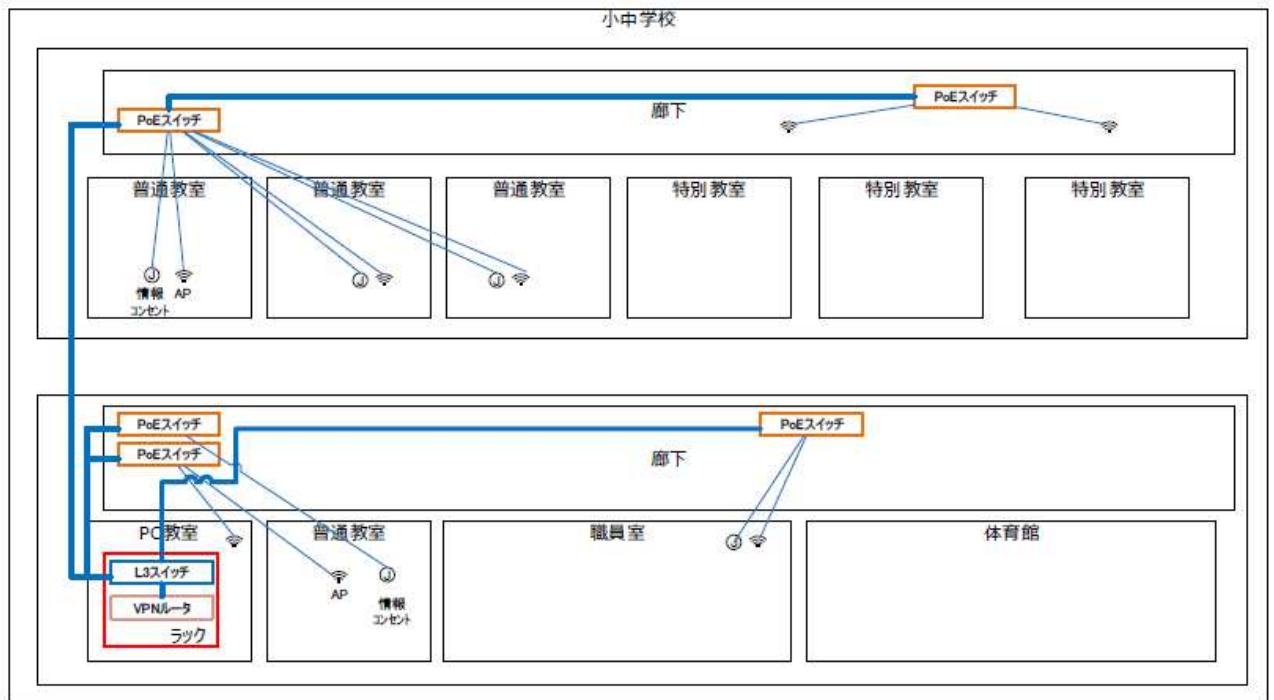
小中学校

PoEスイッチ
廊下
PoEスイッチ

普通教室
情報
コンセント
AP

普通教室

普通教室

特別教室

特別教室

特別教室

PoEスイッチ
PoEスイッチ
PoEスイッチ
廊下

PC教室
L3スイッチ
VPNルータ
ラック

普通教室
AP
情報
コンセント

職員室

体育館